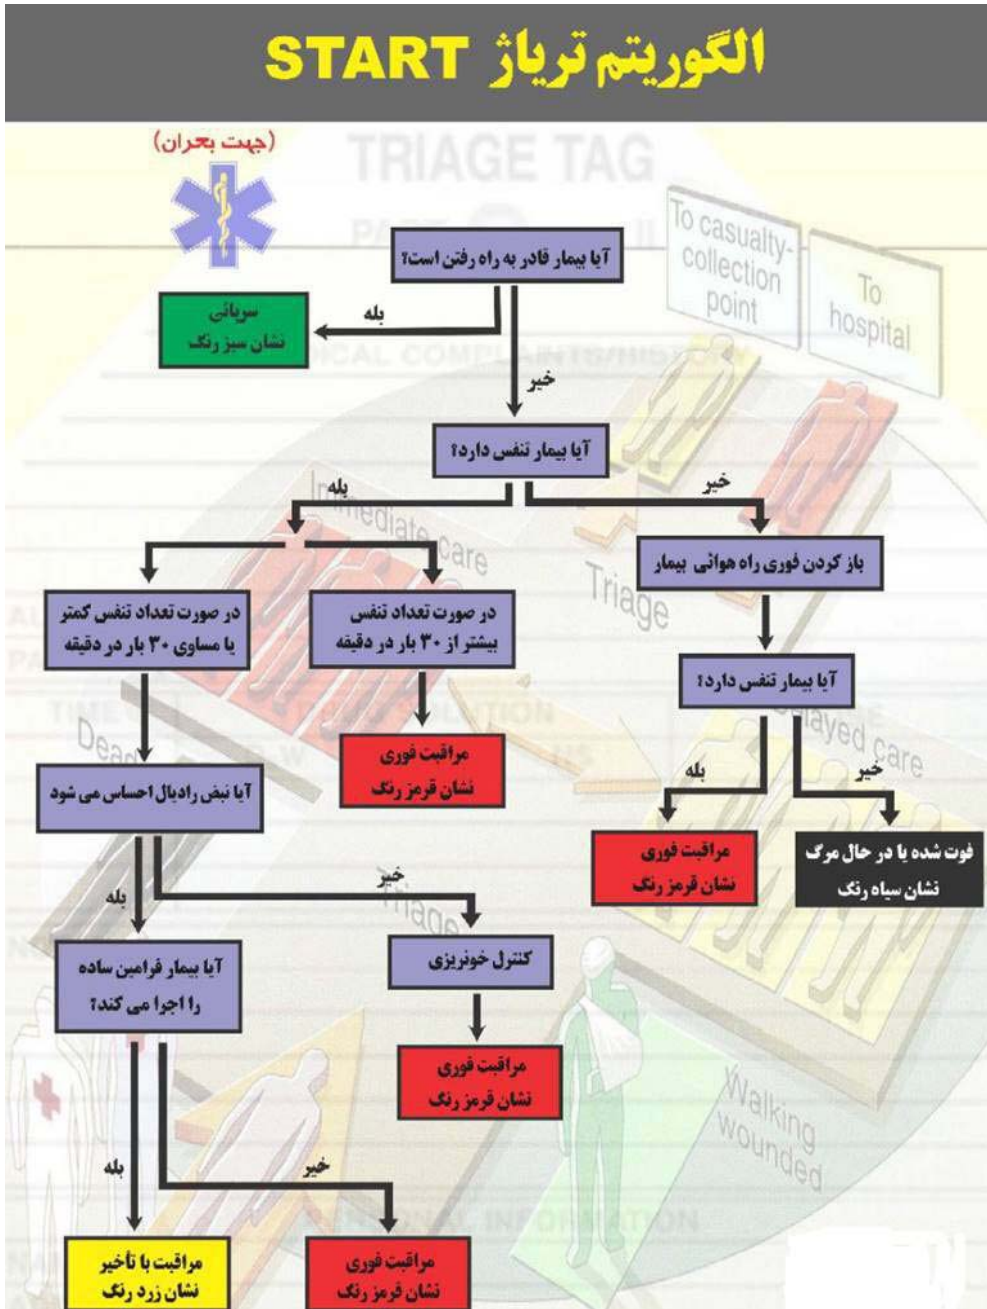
الگوریتم تریاژ START

(جهت بحران)

TRIAGE TAG

To casualty-collection point

To hospital

آیا بیمار قادر به راه رفتن است؟

بله

سرپائی
نشان سبز رنگ

خیر

آیا بیمار تنفس دارد؟

بله

خیر

باز کردن فوری راه هوائی بیمار

آیا بیمار تنفس دارد؟

بله

خیر

مراقبت فوری
نشان قرمز رنگ

فوت شده یا در حال مرگ
نشان سیاه رنگ

در صورت تعداد تنفس کمتر یا مساوی ۳۰ بار در دقیقه

در صورت تعداد تنفس بیشتر از ۳۰ بار در دقیقه

مراقبت فوری
نشان قرمز رنگ

آیا نبض رادیال احساس می شود

بله

خیر

کنترل خونریزی

مراقبت فوری
نشان قرمز رنگ

آیا بیمار فرامین ساده را اجرا می کند؟

بله

خیر

مراقبت با تأخیر
نشان زرد رنگ

مراقبت فوری
نشان قرمز رنگ

Immediate care

Triage

Delayed care

Dead

Walking wounded